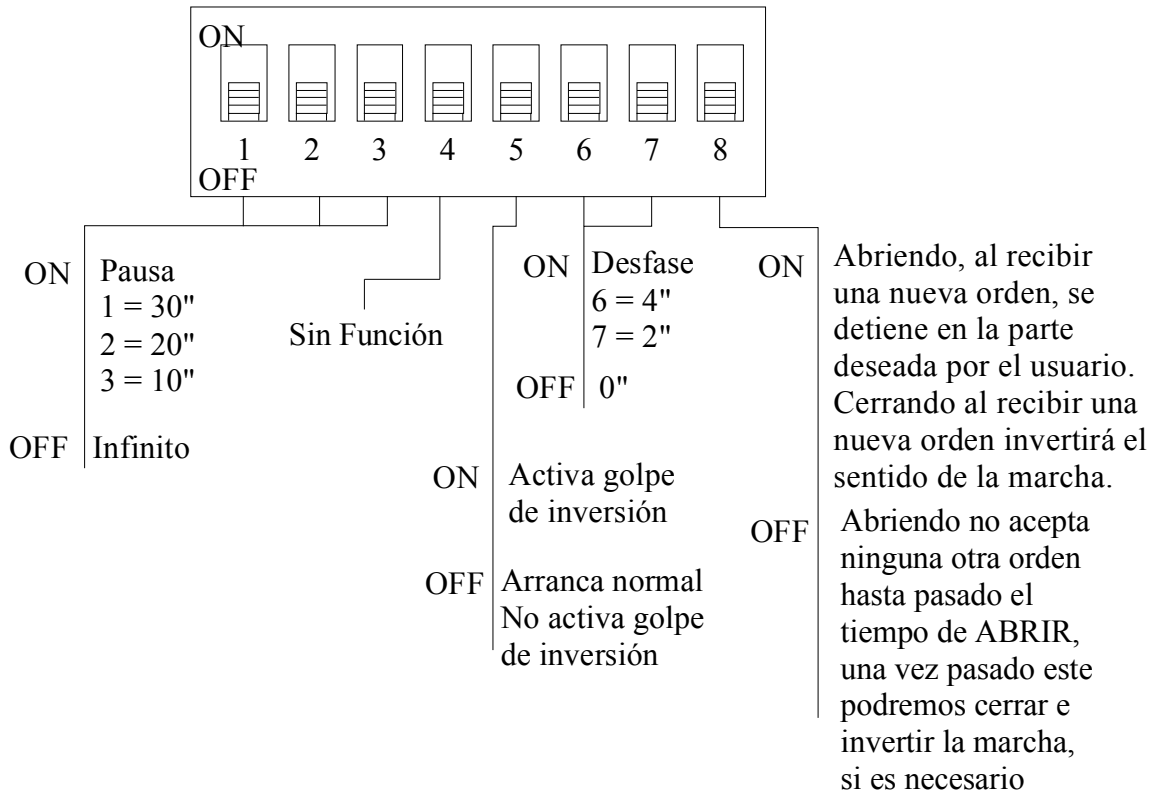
ON
1 2 3 4 5 6 7 8
OFF

ON Pausa
1 = 30"
2 = 20"
3 = 10"

OFF Infinito

Sin Función

ON Desfase
6 = 4"
7 = 2"

OFF 0"

ON Activa golpe de inversión

OFF Arranca normal
No activa golpe de inversión

ON Abriendo, al recibir una nueva orden, se detiene en la parte deseada por el usuario. Cerrando al recibir una nueva orden invertirá el sentido de la marcha.

OFF Abriendo no acepta ninguna otra orden hasta pasado el tiempo de ABRIR, una vez pasado este podremos cerrar e invertir la marcha, si es necesario